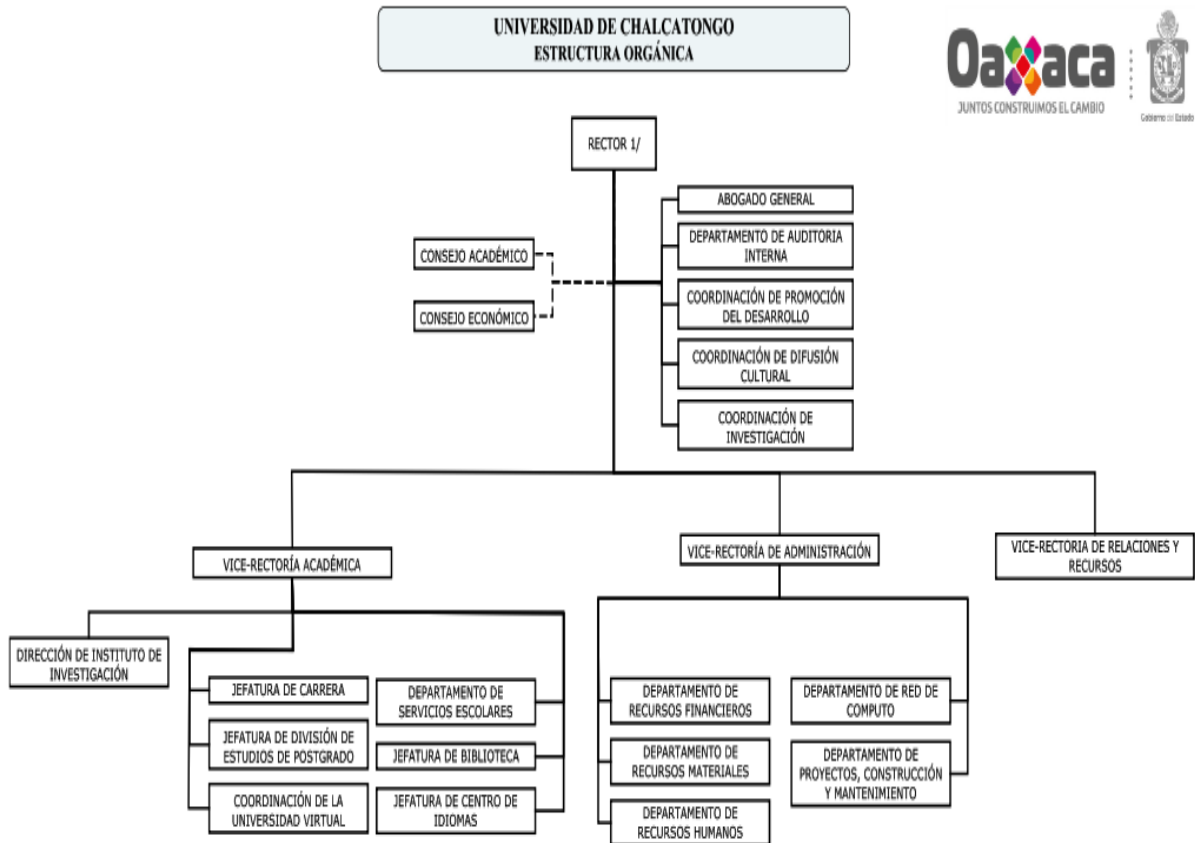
UNIVERSIDAD DE CHALCATONGO
ESTRUCTURA ORGÁNICA

Oaxaca
JUNTOS CONSTRUIMOS EL CAMBIO
Gobierno del Estado

RECTOR 1/

ABOGADO GENERAL

DEPARTAMENTO DE AUDITORIA INTERNA

COORDINACIÓN DE PROMOCIÓN DEL DESARROLLO

COORDINACIÓN DE DIFUSIÓN CULTURAL

COORDINACIÓN DE INVESTIGACIÓN

CONSEJO ACADÉMICO

CONSEJO ECONÓMICO

VICE-RECTORÍA ACADÉMICA

VICE-RECTORÍA DE ADMINISTRACIÓN

VICE-RECTORIA DE RELACIONES Y RECURSOS

DIRECCIÓN DE INSTITUTO DE INVESTIGACIÓN

JEFATURA DE CARRERA

JEFATURA DE DIVISIÓN DE ESTUDIOS DE POSTGRADO

COORDINACIÓN DE LA UNIVERSIDAD VIRTUAL

DEPARTAMENTO DE SERVICIOS ESCOLARES

JEFATURA DE BIBLIOTECA

JEFATURA DE CENTRO DE IDIOMAS

DEPARTAMENTO DE RECURSOS FINANCIEROS

DEPARTAMENTO DE RECURSOS MATERIALES

DEPARTAMENTO DE RECURSOS HUMANOS

DEPARTAMENTO DE RED DE COMPUTO

DEPARTAMENTO DE PROYECTOS, CONSTRUCCIÓN Y MANTENIMIENTO